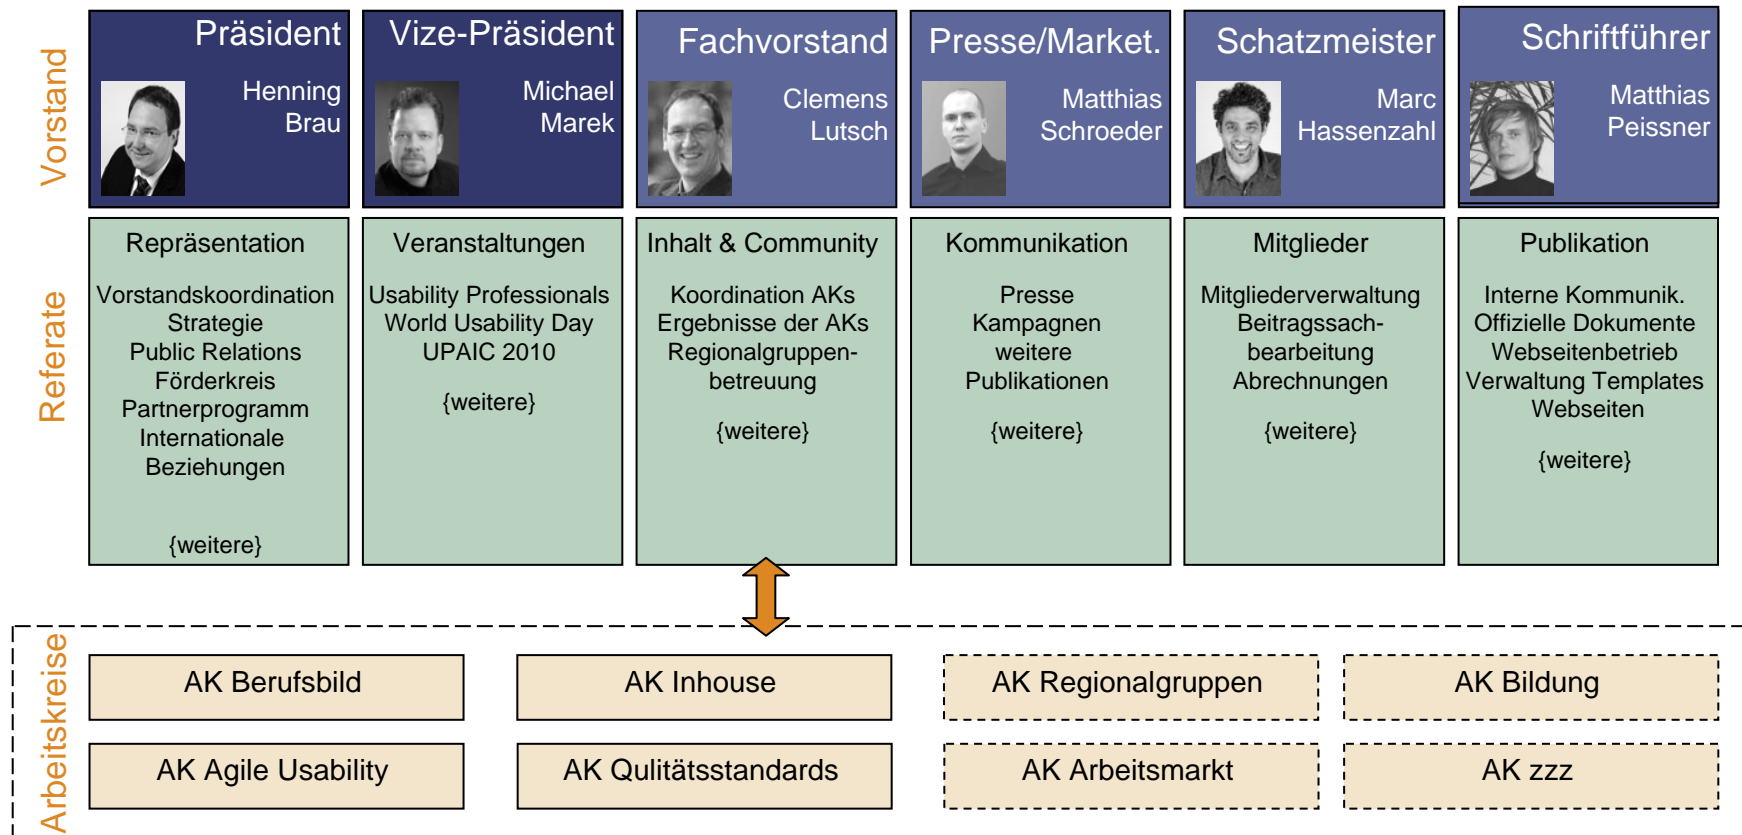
Vorstand

Präsident
Henning Brau

Vize-Präsident
Michael Marek

Fachvorstand
Clemens Lutsch

Presse/Market.
Matthias Schroeder

Schatzmeister
Marc Hassenzahl

Schriftführer
Matthias Peissner

Referate

Repräsentation
Vorstandskoordination
Strategie
Public Relations
Förderkreis
Partnerprogramm
Internationale Beziehungen
{weitere}

Veranstaltungen
Usability Professionals
World Usability Day
UPAIC 2010
{weitere}

Inhalt & Community
Koordination AKs
Ergebnisse der AKs
Regionalgruppenbetreuung
{weitere}

Kommunikation
Presse
Kampagnen
weitere Publikationen
{weitere}

Mitglieder
Mitgliederverwaltung
Beitragssachbearbeitung
Abrechnungen
{weitere}

Publikation
Interne Kommunik.
Offizielle Dokumente
Webseitenbetrieb
Verwaltung Templates Webseiten
{weitere}

Arbeitskreise

AK Berufsbild
AK Inhouse
AK Regionalgruppen
AK Bildung
AK Agile Usability
AK Qulitätsstandards
AK Arbeitsmarkt
AK zzz